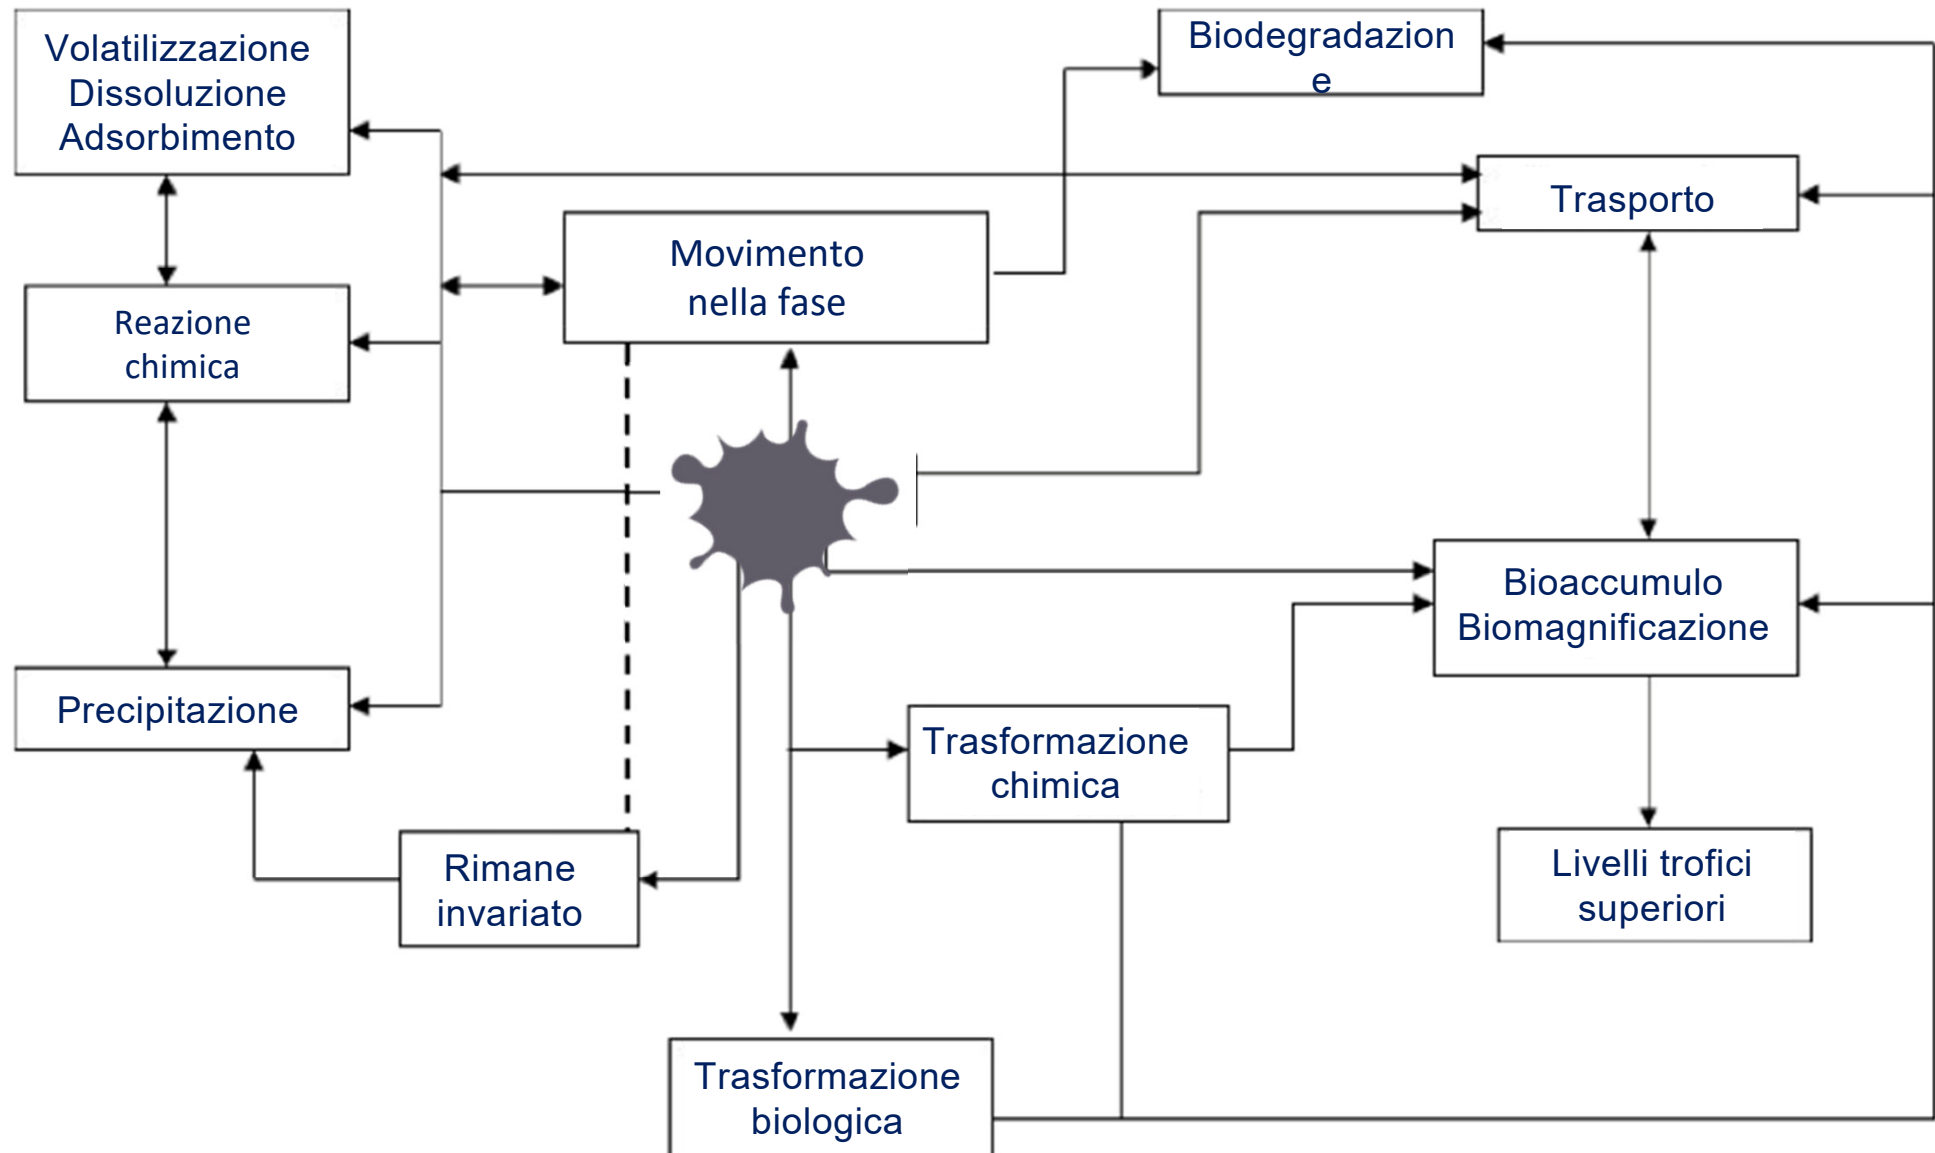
Volatilizzazione
Dissoluzione
Adsorbimento

Biodegradazion
e

Trasporto

Movimento
nella fase

Reazione
chimica

Bioaccumulo
Biomagnificazione

Precipitazione

Trasformazione
chimica

Livelli trofici
superiori

Rimane
invariato

Trasformazione
biologica